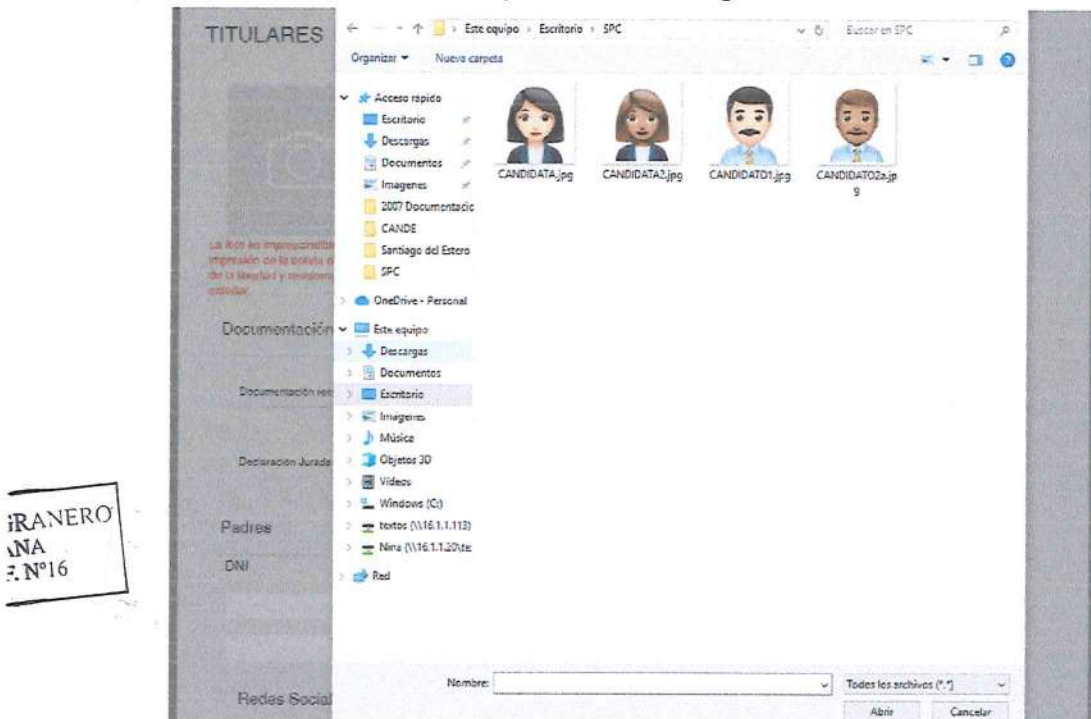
TITULARES

La foto es imprescindible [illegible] impresión en la boleta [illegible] de la libertad y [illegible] estándar.

Documentación

Documentación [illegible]

Declaración Jurada

Padres

DNI

Redes Social

Este equipo › Escritorio › SPC

Buscar en SPC

Organizar ▾ Nueva carpeta

Acceso rápido
Escritorio
Descargas
Documentos
Imágenes
2007 Documentacic
CANDE
Santiago del Estero
SPC
OneDrive - Personal
Este equipo
Descargas
Documentos
Escritorio
Imágenes
Música
Objetos 3D
Vídeos
Windows (C:)
textos (\\16.1.1.113)
Nina (\\16.1.1.20\te
Red

CANDIDATA.jpg
CANDIDATA2.jpg
CANDIDATO1.jpg
CANDIDATO2a.jpg

Nombre:
Todos los archivos (*.*)
Abrir
Cancelar

RANERO
NA
. N°16